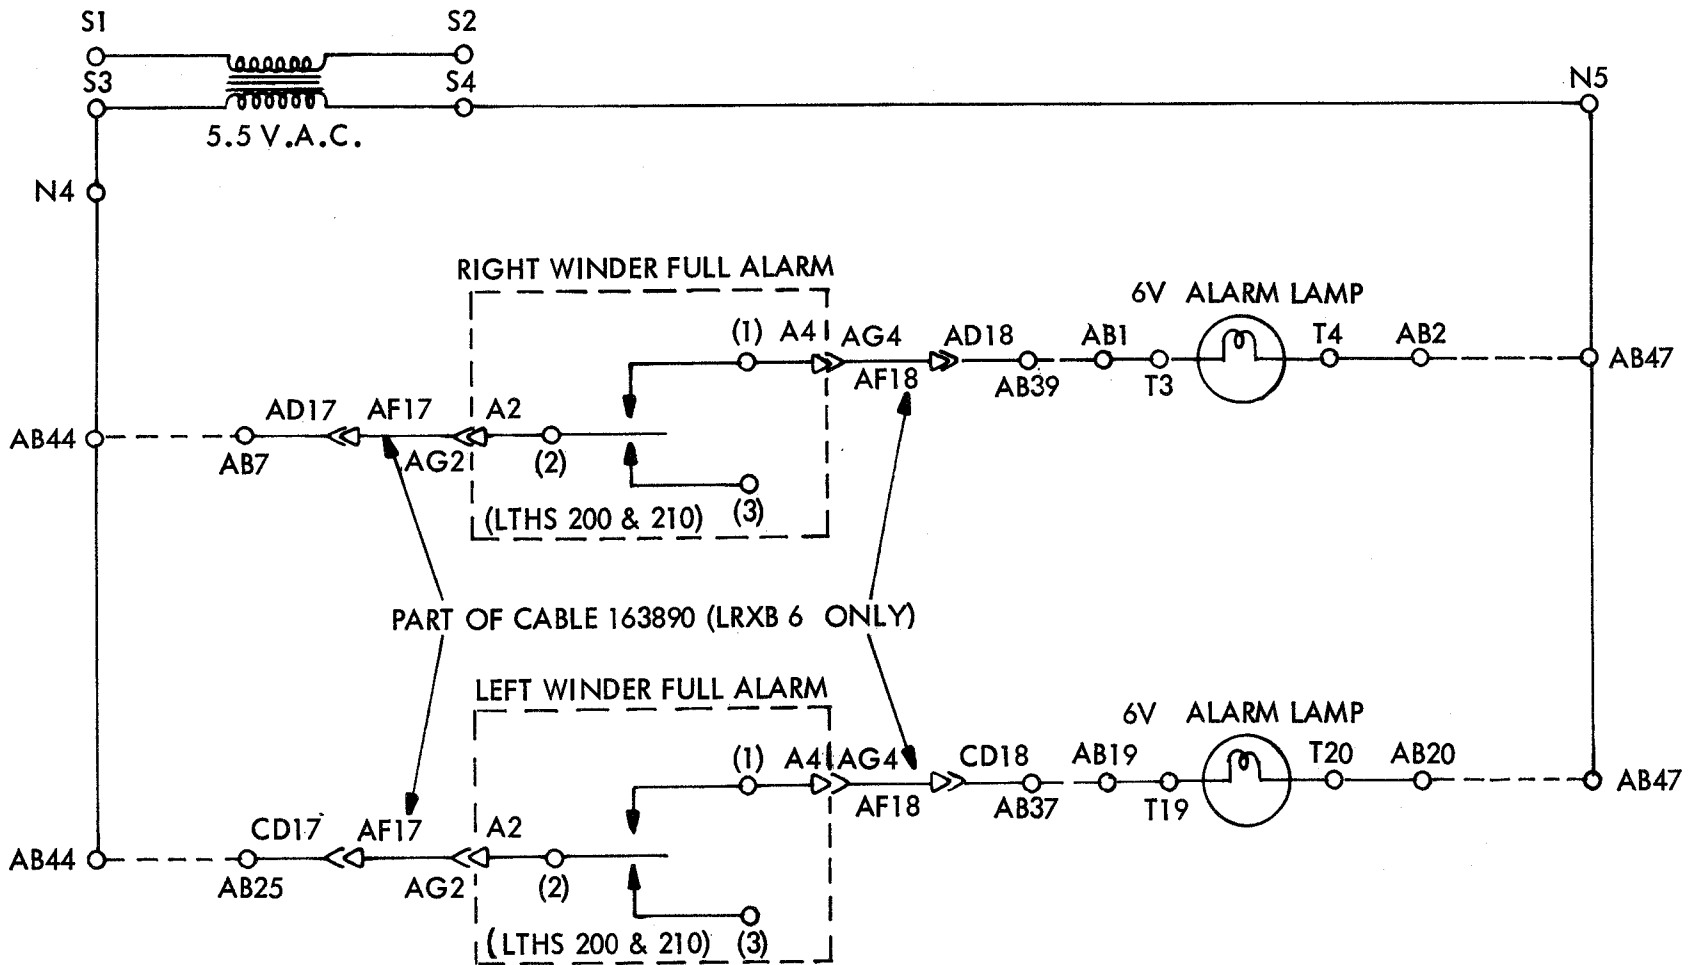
S1
S2
S3
S4
5.5 V.A.C.
N5
N4

RIGHT WINDER FULL ALARM
6V ALARM LAMP
(1) A4 AG4 AD18 AB1 T4 AB2
AF18 AB39 T3 AB47
AB44 AD17 AF17 A2
AB7 AG2 (2)
(3)
(LTHS 200 & 210)

PART OF CABLE 163890 (LRXB 6 ONLY)

LEFT WINDER FULL ALARM
6V ALARM LAMP
(1) A4 AG4 CD18 AB19 T20 AB20
AF18 AB37 T19 AB47
CD17 AF17 A2
AB44 AB25 AG2 (2)
(LTHS 200 & 210) (3)